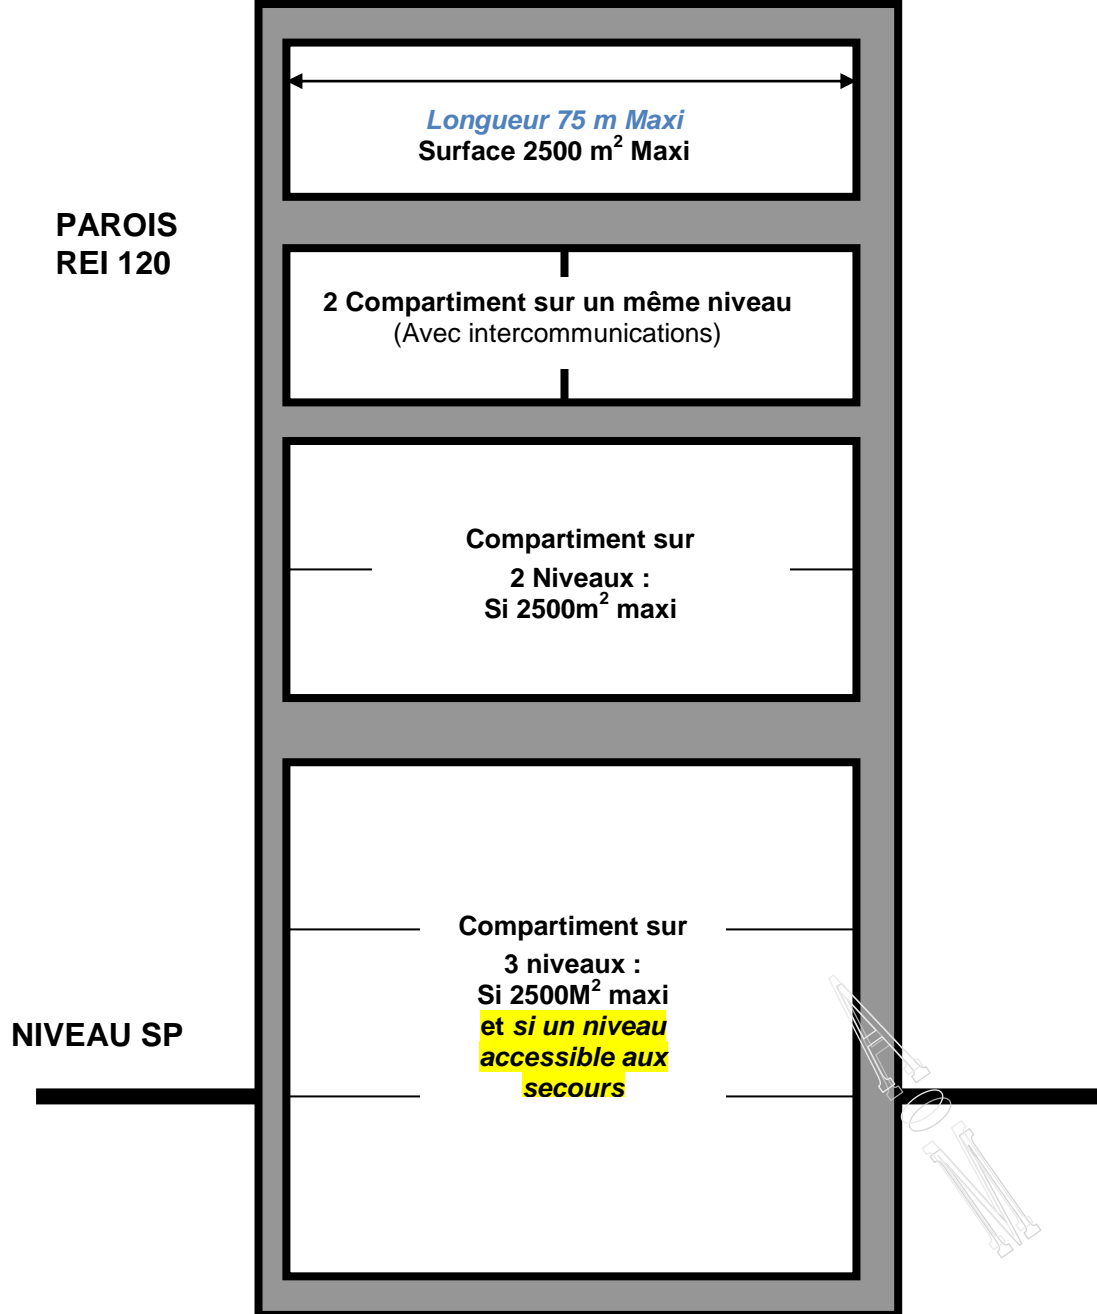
PAROIS
REI 120

Longueur 75 m Maxi
Surface 2500 m$^2$ Maxi

2 Compartiment sur un même niveau
(Avec intercommunications)

Compartiment sur
2 Niveaux :
Si 2500m$^2$ maxi

NIVEAU SP

Compartiment sur
3 niveaux :
Si 2500M$^2$ maxi
et si un niveau accessible aux secours

ICOM